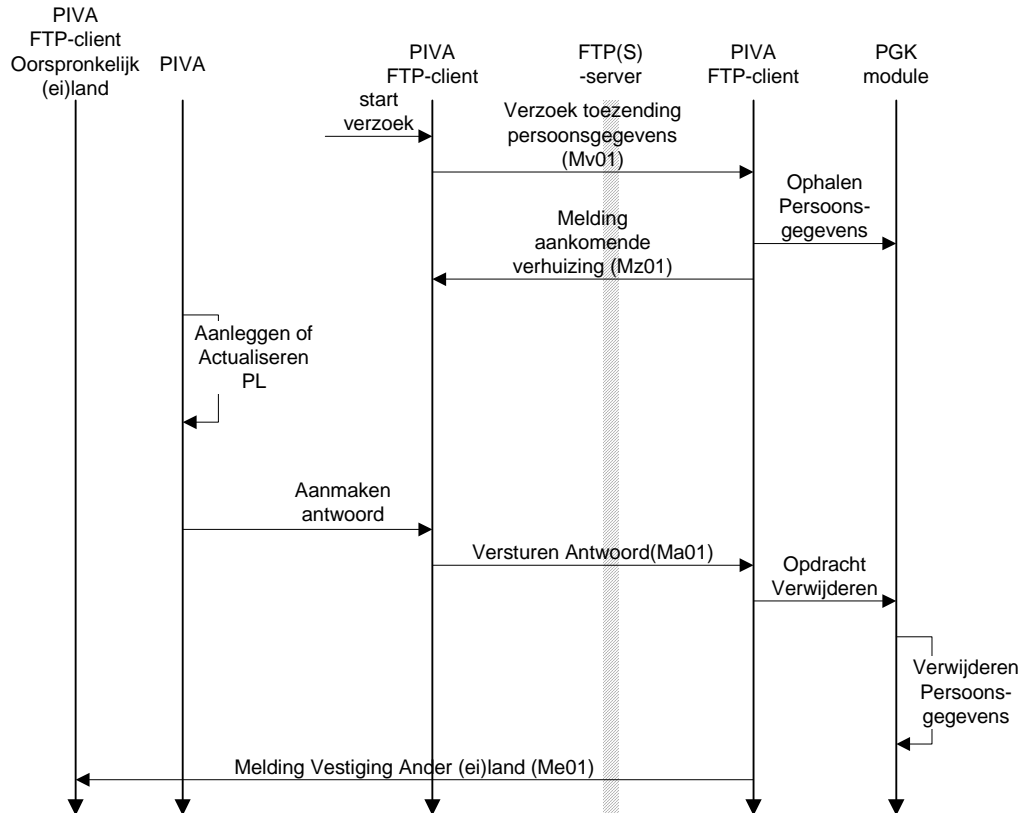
PIVA FTP-client Oorspronkelijk (ei)land

PIVA

PIVA FTP-client

FTP(S) -server

PIVA FTP-client

PGK module

start verzoek

Verzoek toezending persoonsgegevens (Mv01)

Ophalen Persoons-gegevens

Melding aankomende verhuizing (Mz01)

Aanleggen of Actualiseren PL

Aanmaken antwoord

Versturen Antwoord(Ma01)

Opdracht Verwijderen

Verwijderen Persoons-gegevens

Melding Vestiging Ander (ei)land (Me01)